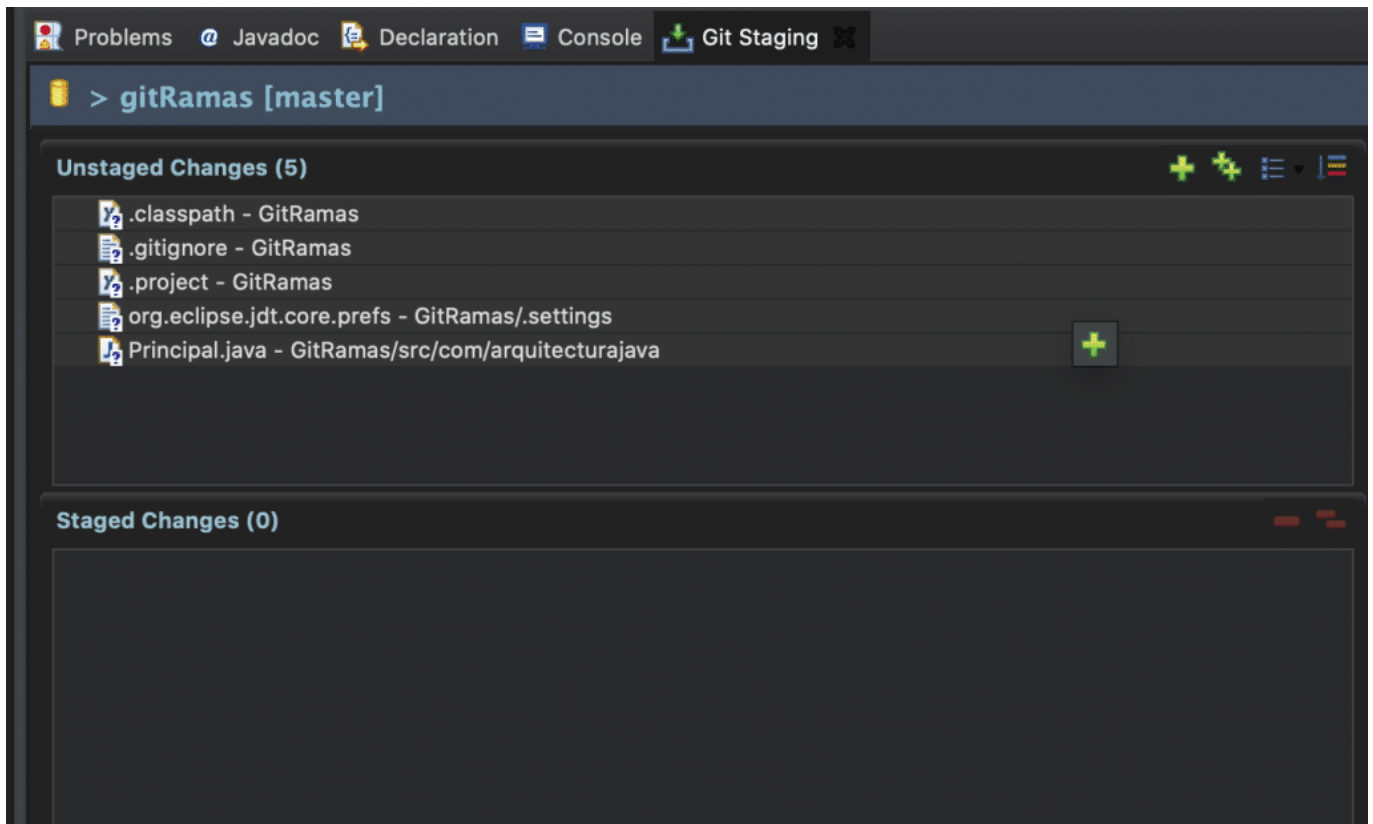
Problems @ Javadoc Declaration Console Git Staging

> gitRamas [master]

Unstaged Changes (5)

.classpath - GitRamas
.gitignore - GitRamas
.project - GitRamas
org.eclipse.jdt.core.prefs - GitRamas/.settings
Principal.java - GitRamas/src/com/arquitecturajava

Staged Changes (0)